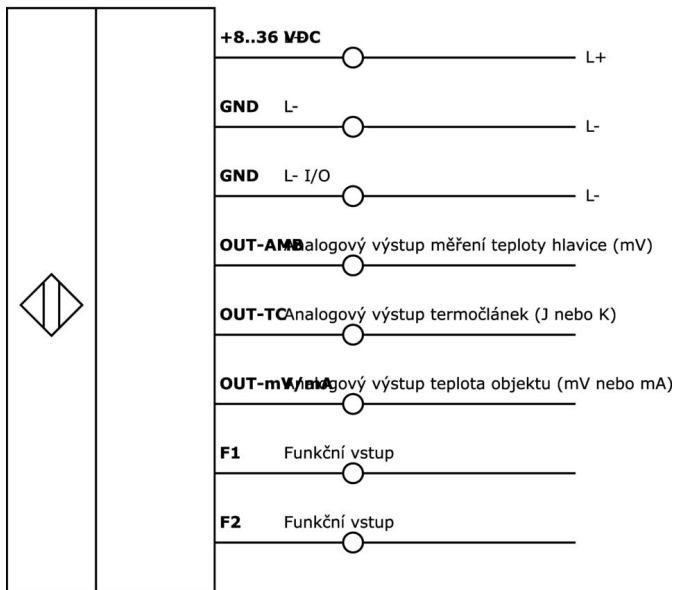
+8..36 VDC

L+

GND L-

L-

GND L- I/O

L-

OUT-AMB Analogový výstup měření teploty hlavice (mV)

OUT-TC Analogový výstup termočlánek (J nebo K)

OUT-mV/mA Analogový výstup teplota objektu (mV nebo mA)

F1 Funkční vstup

F2 Funkční vstup